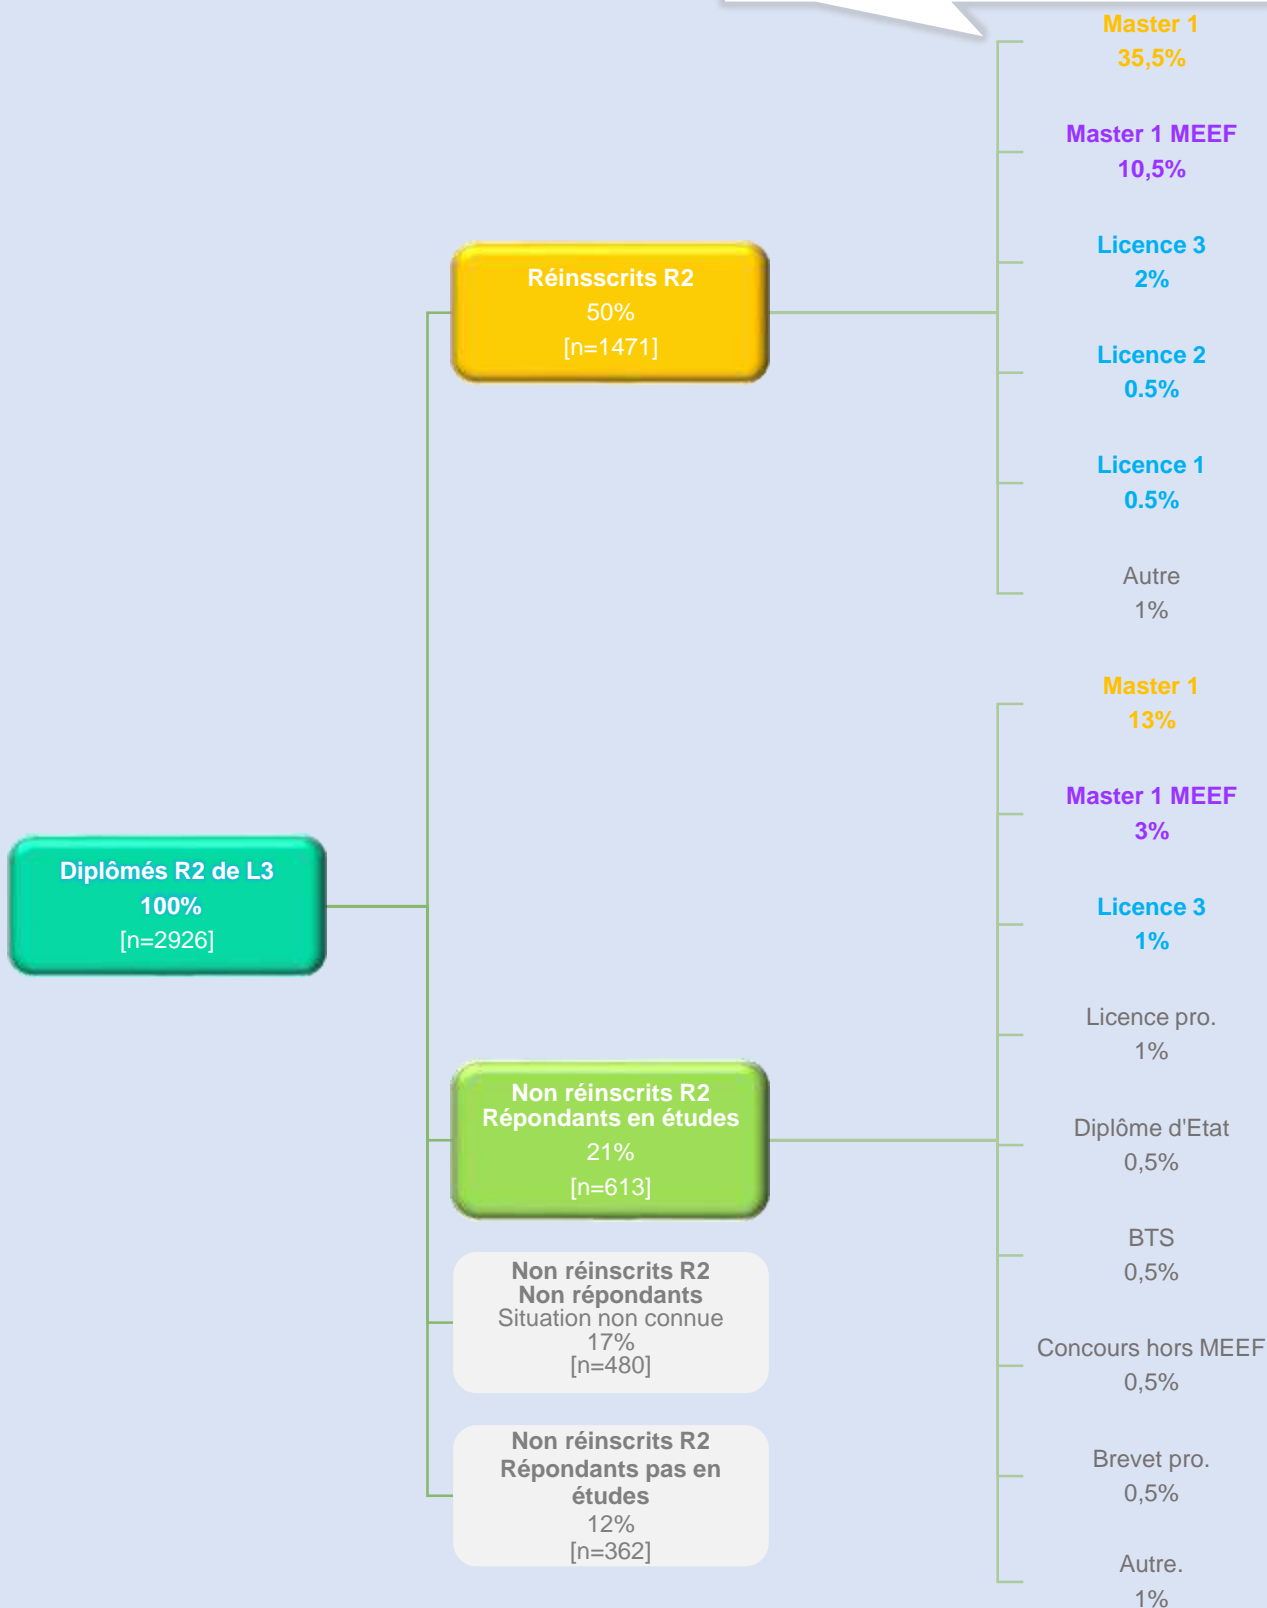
Master 1
35,5%

Master 1 MEEF
10,5%

Licence 3
2%

Licence 2
0.5%

Licence 1
0.5%

Autre
1%

Réinsscrits R2
50%
[n=1471]

Diplômés R2 de L3
100%
[n=2926]

Master 1
13%

Master 1 MEEF
3%

Licence 3
1%

Licence pro.
1%

Diplôme d'Etat
0,5%

BTS
0,5%

Concours hors MEEF
0,5%

Brevet pro.
0,5%

Autre.
1%

Non réinscrits R2
Répondants en études
21%
[n=613]

Non réinscrits R2
Non répondants
Situation non connue
17%
[n=480]

Non réinscrits R2
Répondants pas en études
12%
[n=362]